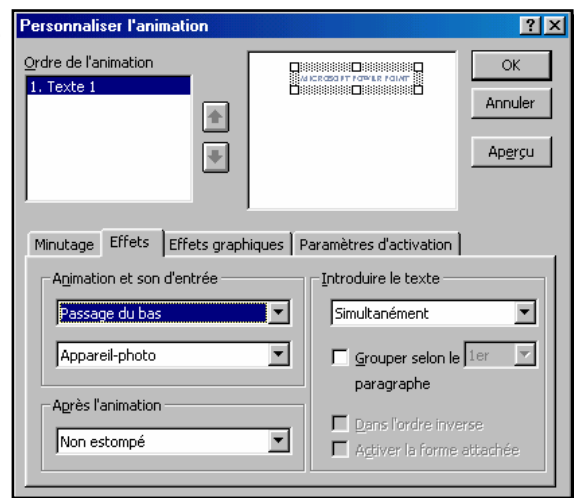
Personnaliser l'animation

Ordre de l'animation

1. Texte 1

MICROSOFT POWER POINT

OK

Annuler

Aperçu

Minutage | Effets | Effets graphiques | Paramètres d'activation

Animation et son d'entrée

Passage du bas

Appareil-photo

Après l'animation

Non estompé

Introduire le texte

Simultanément

Grouper selon le 1er paragraphe

Dans l'ordre inverse

Activer la forme attachée